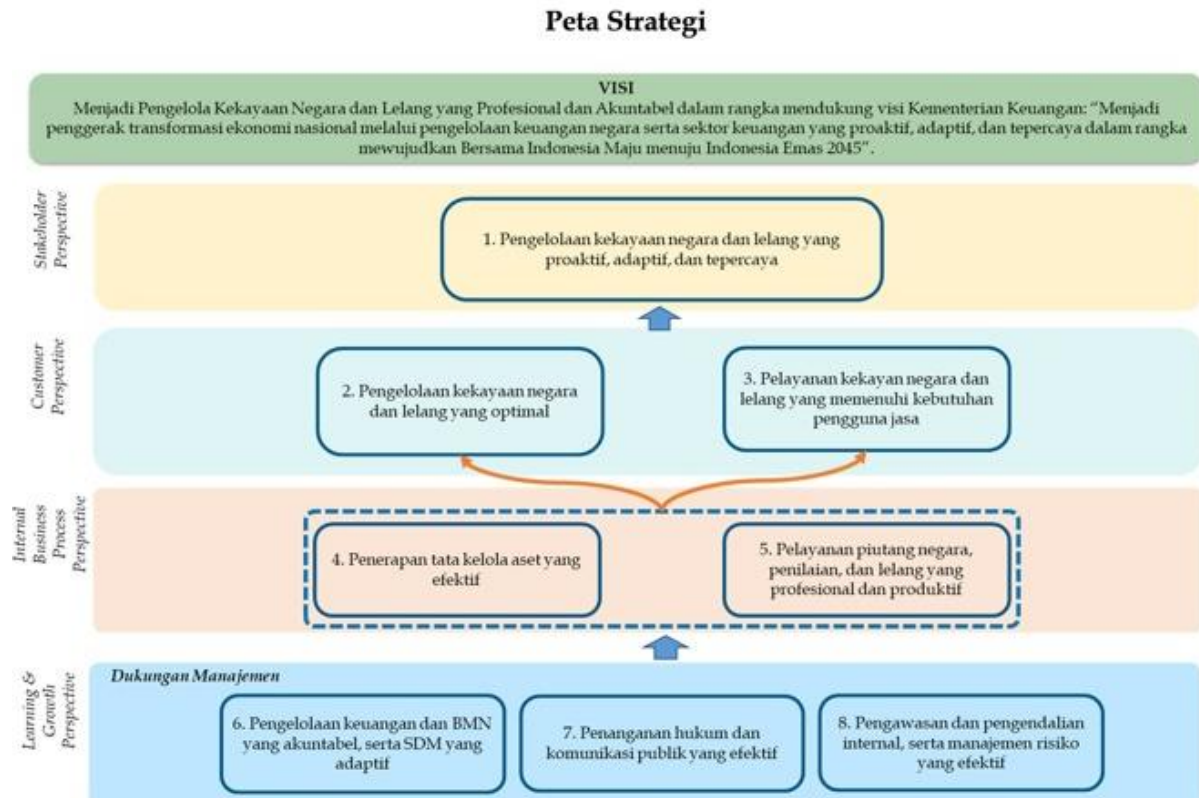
Peta Strategi

VISI
Menjadi Pengelola Kekayaan Negara dan Lelang yang Profesional dan Akuntabel dalam rangka mendukung visi Kementerian Keuangan: "Menjadi penggerak transformasi ekonomi nasional melalui pengelolaan keuangan negara serta sektor keuangan yang proaktif, adaptif, dan tepercaya dalam rangka mewujudkan Bersama Indonesia Maju menuju Indonesia Emas 2045".

Stakeholder Perspective

1. Pengelolaan kekayaan negara dan lelang yang proaktif, adaptif, dan tepercaya

Customer Perspective

2. Pengelolaan kekayaan negara dan lelang yang optimal

3. Pelayanan kekayan negara dan lelang yang memenuhi kebutuhan pengguna jasa

Internal Business Process Perspective

4. Penerapan tata kelola aset yang efektif

5. Pelayanan piutang negara, penilaian, dan lelang yang profesional dan produktif

Learning & Growth Perspective

Dukungan Manajemen

6. Pengelolaan keuangan dan BMN yang akuntabel, serta SDM yang adaptif

7. Penanganan hukum dan komunikasi publik yang efektif

8. Pengawasan dan pengendalian internal, serta manajemen risiko yang efektif